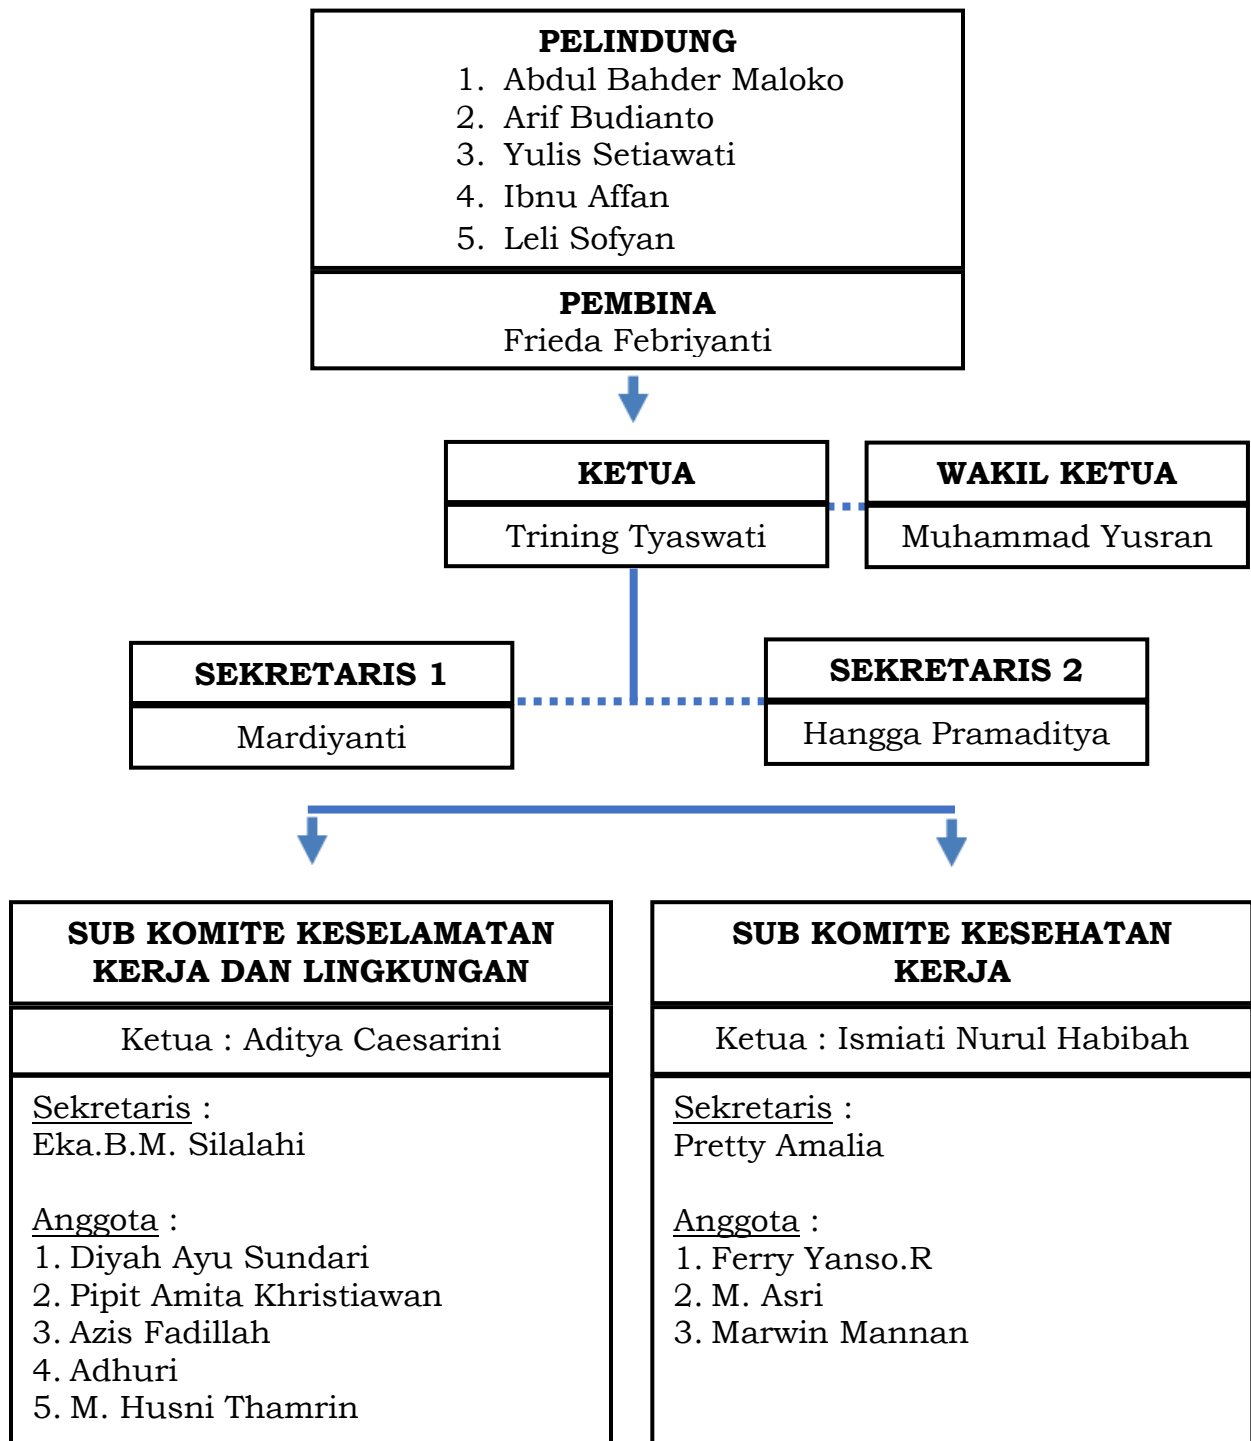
PELINDUNG
1. Abdul Bahder Maloko
2. Arif Budianto
3. Yulis Setiawati
4. Ibnu Affan
5. Leli Sofyan

PEMBINA
Frieda Febriyanti

KETUA
Trining Tyaswati

WAKIL KETUA
Muhammad Yusran

SEKRETARIS 1
Mardiyanti

SEKRETARIS 2
Hangga Pramaditya

SUB KOMITE KESELAMATAN KERJA DAN LINGKUNGAN

Ketua : Aditya Caesarini

Sekretaris :
Eka.B.M. Silalahi

Anggota :
1. Diyah Ayu Sundari
2. Pipit Amita Khristiawan
3. Azis Fadillah
4. Adhuri
5. M. Husni Thamrin

SUB KOMITE KESEHATAN KERJA

Ketua : Ismiati Nurul Habibah

Sekretaris :
Pretty Amalia

Anggota :
1. Ferry Yanso.R
2. M. Asri
3. Marwin Mannan